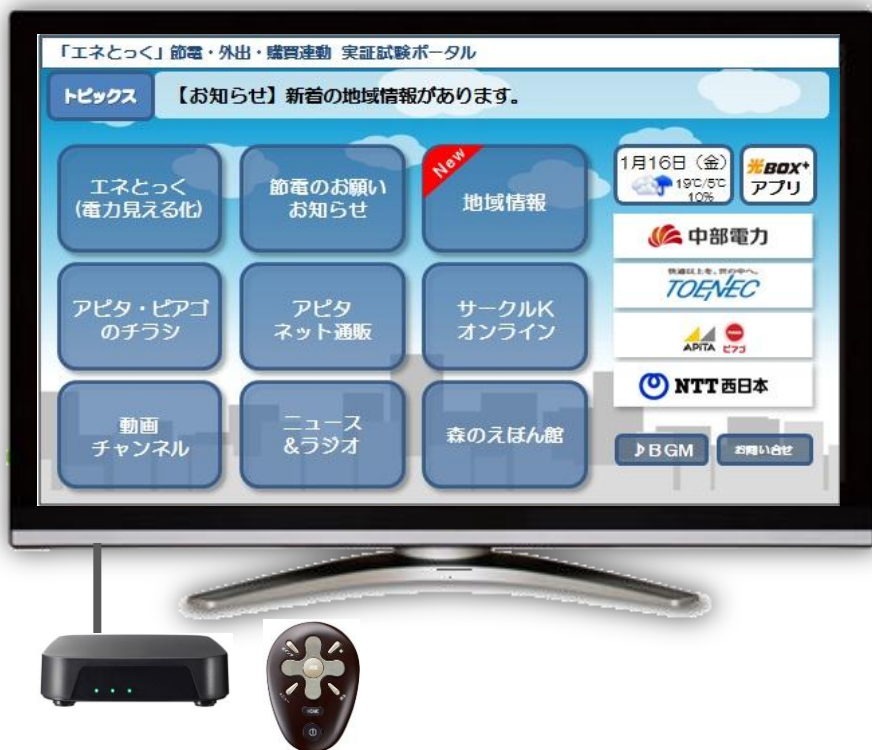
「エネとっく」節電・外出・購買連動 実証試験ポータル

トピックス 【お知らせ】新着の地域情報があります。

エネとっく (電力見える化)

節電のお願い お知らせ

New

地域情報

1月16日（金） 19℃/5℃ 10%

光BOX+ アプリ

中部電力

快適以上を、世の中へ。 TOENEC

APITA ピアゴ

NTT西日本

アピタ・ピアゴ のチラシ

アピタ ネット通販

サークルK オンライン

動画 チャンネル

ニュース &ラジオ

森のえほん館

♪BGM

お問い合せ